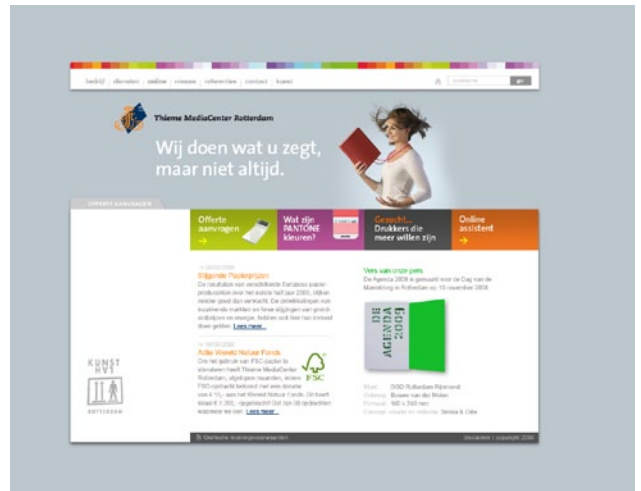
bedrijf | diensten | online | nieuws | referenties | contact | home

Thieme MediaCenter Rotterdam

Wij doen wat u zegt, maar niet altijd.

OFFERTE AANVRAGEN

Offerte aanvragen →

Wat zijn PANTONE kleuren? →

Gezocht... Drukkers die meer willen zijn

Online assistent →

Stijgende Papierprijzen

De resultaten van verschillende Europese papierproducenten over het eerste half jaar 2008, blijken minder goed dan verwacht. De ontwikkelingen van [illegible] Lees meer...

Actie Wereld Natuur Fonds

Om het gebruik van FSC-papier te stimuleren heeft Thieme MediaCenter Rotterdam, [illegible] Lees meer...

Vers van onze pers

De Agenda 2009 is gelanceerd voor de Dag van de Marketing in Rotterdam op 13 november 2008.

DE AGENDA 2009

Klant: OOO Rotterdam Rijnmond
Ontwerp: Bureau van der Molen
Formaat: 160 x 240 mm

KUNST HAT

ROTTERDAM

Disclaimer | copyright 2008